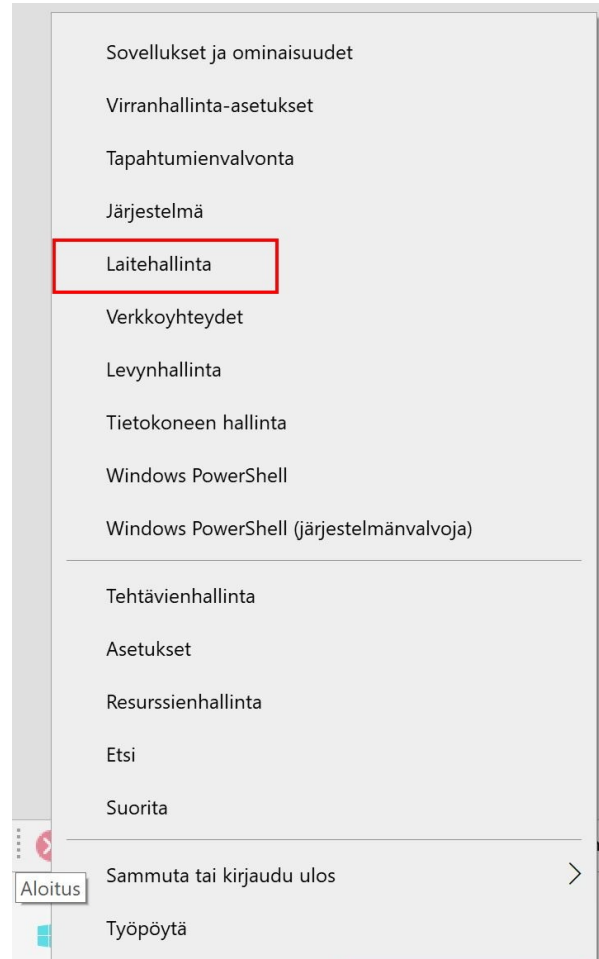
Sovellukset ja ominaisuudet

Virranhallinta-asetukset

Tapahtumienvalvonta

Järjestelmä

Laitehallinta

Verkkoyhteydet

Levynhallinta

Tietokoneen hallinta

Windows PowerShell

Windows PowerShell (järjestelmänvalvoja)

Tehtävienhallinta

Asetukset

Resurssienhallinta

Etsi

Suorita

Sammuta tai kirjaudu ulos >

Aloitus

Työpöytä